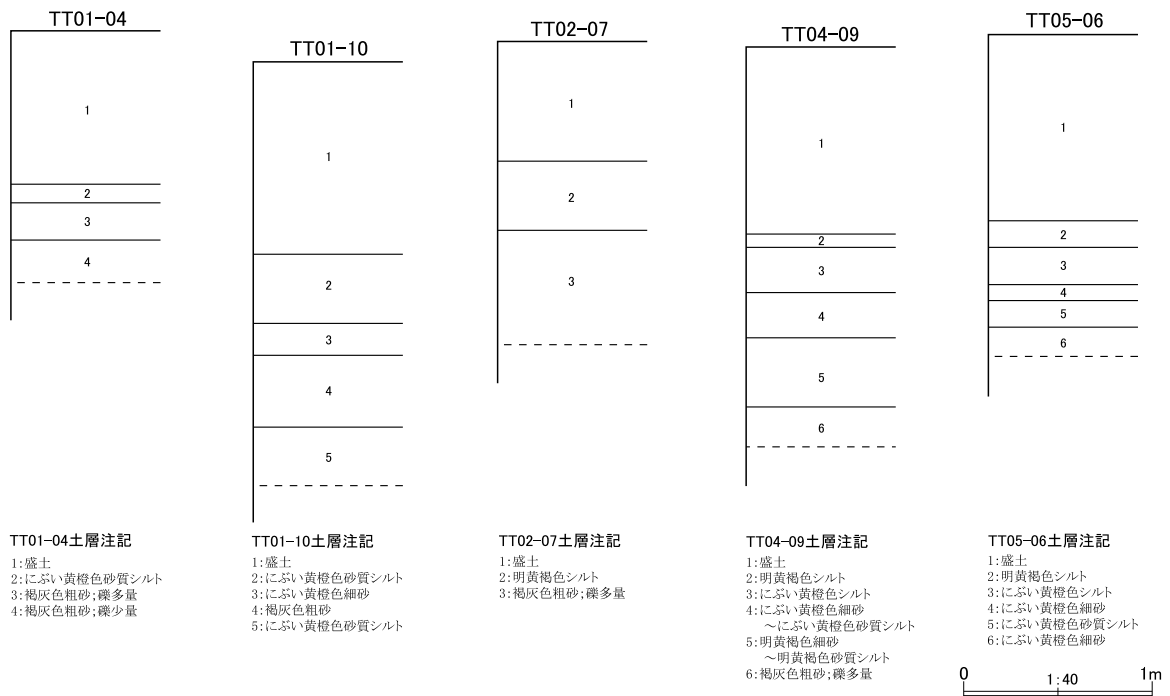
TT01-04

1
2
3
4

TT01-10

1
2
3
4
5

TT02-07

1
2
3

TT04-09

1
2
3
4
5
6

TT05-06

1
2
3
4
5
6

TT01-04土層注記
1:盛土
2:にぶい黄橙色砂質シルト
3:褐灰色粗砂;礫多量
4:褐灰色粗砂;礫少量

TT01-10土層注記
1:盛土
2:にぶい黄橙色砂質シルト
3:にぶい黄橙色細砂
4:褐灰色粗砂
5:にぶい黄橙色砂質シルト

TT02-07土層注記
1:盛土
2:明黄褐色シルト
3:褐灰色粗砂;礫多量

TT04-09土層注記
1:盛土
2:明黄褐色シルト
3:にぶい黄橙色シルト
4:にぶい黄橙色細砂 〜にぶい黄橙色砂質シルト
5:明黄褐色細砂 〜明黄褐色砂質シルト
6:褐灰色粗砂;礫多量

TT05-06土層注記
1:盛土
2:明黄褐色シルト
3:にぶい黄橙色シルト
4:にぶい黄橙色細砂
5:にぶい黄橙色砂質シルト
6:にぶい黄橙色細砂

0 1:40 1m